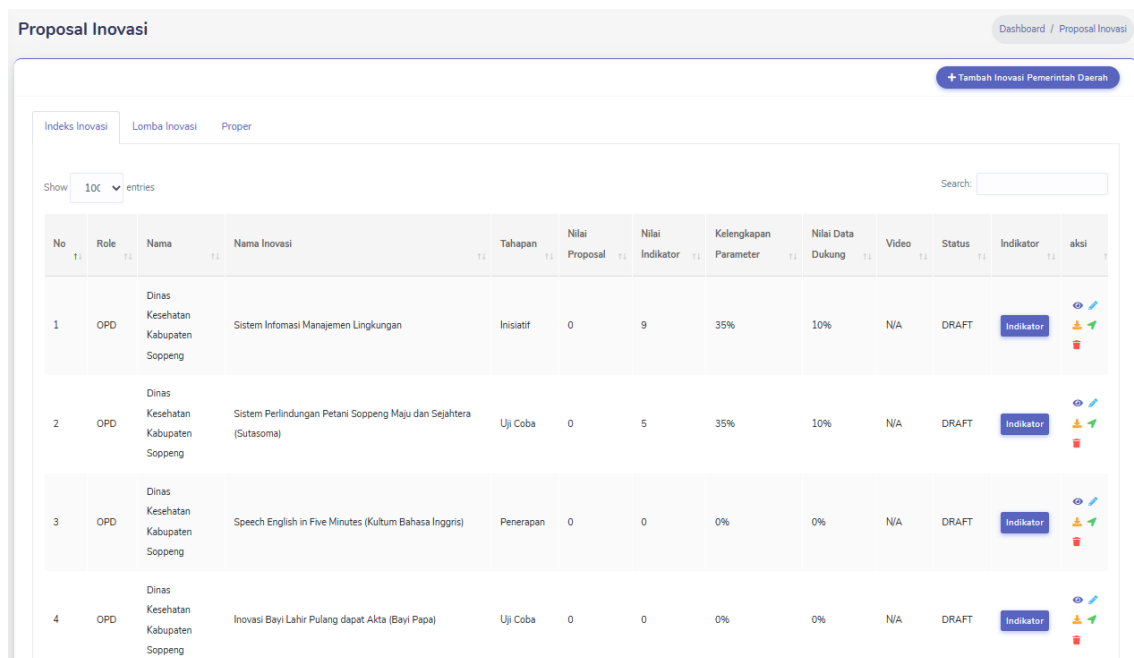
Proposal Inovasi

Dashboard / Proposal Inovasi

+ Tambah Inovasi Pemerintah Daerah

Indeks Inovasi  Lomba Inovasi  Proper

Show 100 entries

Search:

| No | Role | Nama | Nama Inovasi | Tahapan | Nilai Proposal | Nilai Indikator | Kelengkapan Parameter | Nilai Data Dukung | Video | Status | Indikator | aksi |
|---|---|---|---|---|---|---|---|---|---|---|---|---|
| 1 | OPD | Dinas Kesehatan Kabupaten Soppeng | Sistem Infomasi Manajemen Lingkungan | Inisiatif | 0 | 9 | 35% | 10% | N/A | DRAFT | Indikator | |
| 2 | OPD | Dinas Kesehatan Kabupaten Soppeng | Sistem Perlindungan Petani Soppeng Maju dan Sejahtera (Sutasoma) | Uji Coba | 0 | 5 | 35% | 10% | N/A | DRAFT | Indikator | |
| 3 | OPD | Dinas Kesehatan Kabupaten Soppeng | Speech English in Five Minutes (Kultum Bahasa Inggris) | Penerapan | 0 | 0 | 0% | 0% | N/A | DRAFT | Indikator | |
| 4 | OPD | Dinas Kesehatan Kabupaten Soppeng | Inovasi Bayi Lahir Pulang dapat Akta (Bayi Papa) | Uji Coba | 0 | 0 | 0% | 0% | N/A | DRAFT | Indikator | |